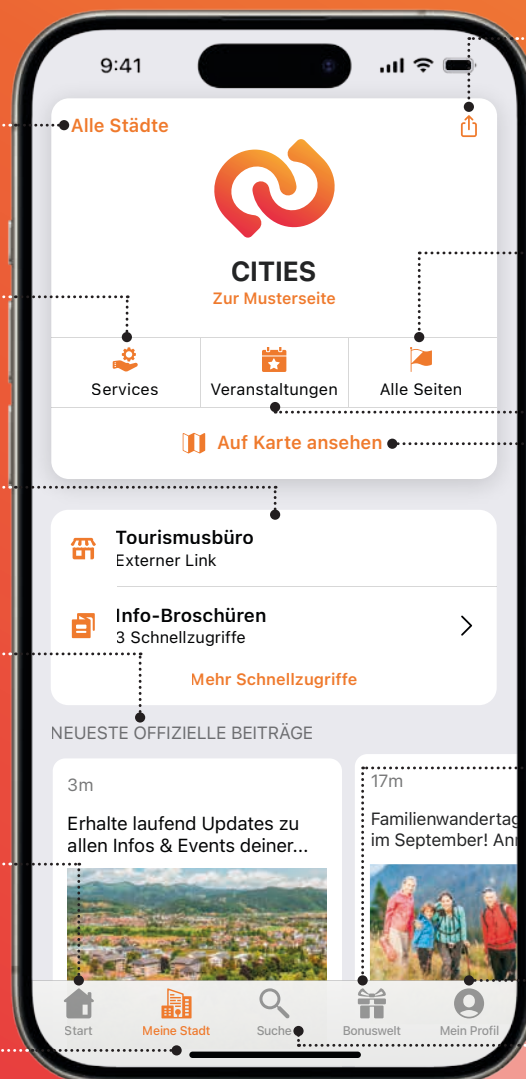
9:41

Alle Städte

CITIES
Zur Musterseite

Services
Veranstaltungen
Alle Seiten

Auf Karte ansehen

Tourismusbüro
Externer Link

Info-Broschüren
3 Schnellzugriffe

Mehr Schnellzugriffe

NEUESTE OFFIZIELLE BEITRÄGE

3m
Erhalte laufend Updates zu allen Infos & Events deiner...

17m
Familienwandertag im September! Anm

Start
Meine Stadt
Suche
Bonuswelt
Mein Profil